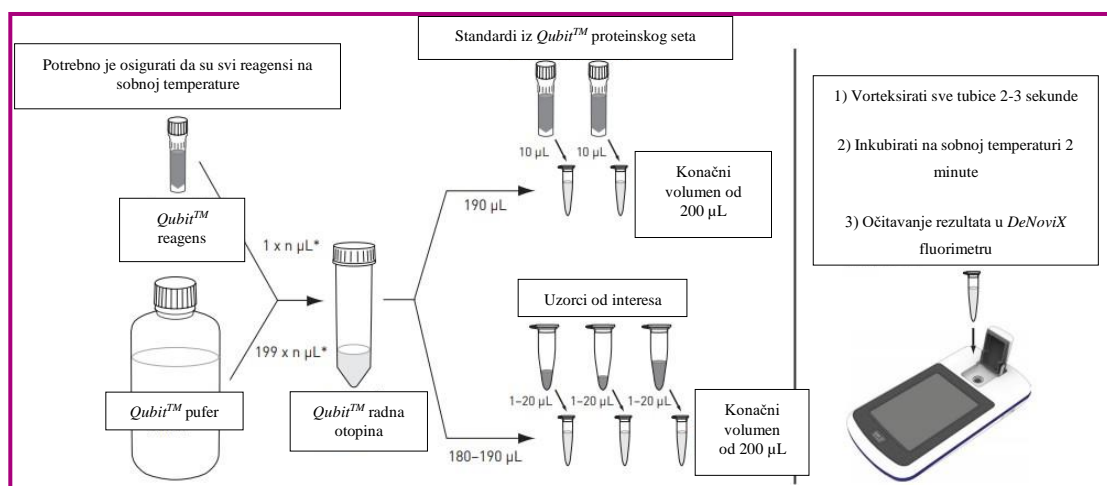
Potrebno je osigurati da su svi reagensi na sobnoj temperature

Standardi iz $Qubit^{TM}$ proteinskog seta

10 µL
10 µL

Konačni volumen od 200 µL

190 µL

$Qubit^{TM}$ reagens

1 x n µL*

199 x n µL*

$Qubit^{TM}$ pufer

$Qubit^{TM}$ radna otopina

Uzorci od interesa

1–20 µL
1–20 µL
1–20 µL

Konačni volumen od 200 µL

180–190 µL

1) Vorteksirati sve tubice 2-3 sekunde

2) Inkubirati na sobnoj temperaturi 2 minute

3) Očitavanje rezultata u *DeNoviX* fluorimetru